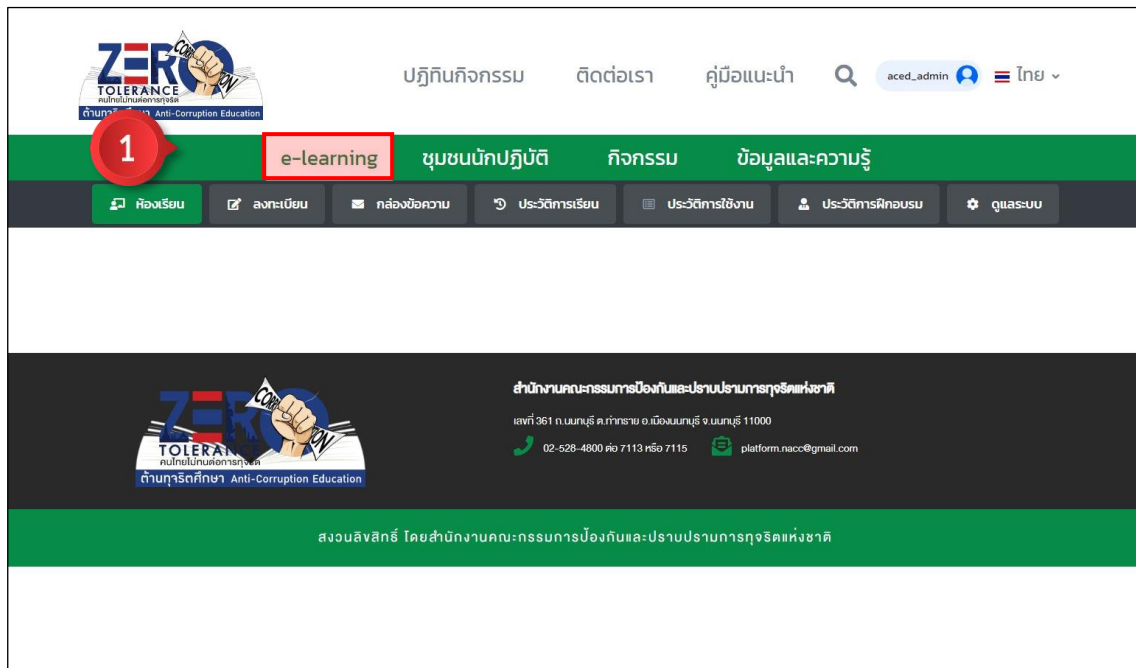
ZERO CORRUPTION TOLERANCE คนไทยไม่ทนต่อการทุจริต ต้านทุจริตศึกษา Anti-Corruption Education

ปฏิทินกิจกรรม ติดต่อเรา คู่มือแนะนำ aced_admin ไทย

1

e-learning ชุมชนนักปฏิบัติ กิจกรรม ข้อมูลและความรู้

ห้องเรียน ลงทะเบียน กล่องข้อความ ประวัติการเรียน ประวัติการใช้งาน ประวัติการฝึกอบรม ดูแลระบบ

ZERO CORRUPTION TOLERANCE คนไทยไม่ทนต่อการทุจริต ต้านทุจริตศึกษา Anti-Corruption Education

สำนักงานคณะกรรมการป้องกันและปราบปรามการทุจริตแห่งชาติ

เลขที่ 361 ถ.นนทบุรี ต.ท่าทราย อ.เมืองนนทบุรี จ.นนทบุรี 11000

02-528-4800 ต่อ 7113 หรือ 7115 platform.nacc@gmail.com

สงวนลิขสิทธิ์ โดยสำนักงานคณะกรรมการป้องกันและปราบปรามการทุจริตแห่งชาติ